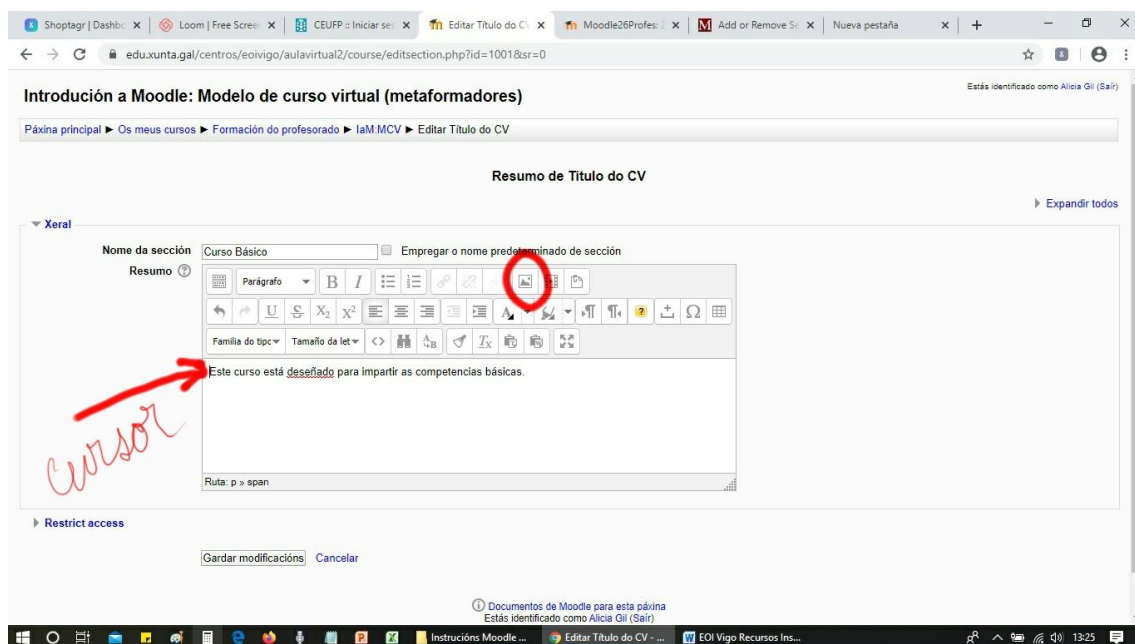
Shoptagr | Dashbo × | Loom | Free Scree × | CEUFP :: Iniciar ses × | Editar Título do CV × | Moodle26Profes × | Add or Remove Se × | Nueva pestaña × | +

edu.xunta.gal/centros/eoivigo/aulavirtual2/course/editsection.php?id=1001&sr=0

Estás identificado como Alicia Gil (Saír)

Introdución a Moodle: Modelo de curso virtual (metaformadores)

Páxina principal ► Os meus cursos ► Formación do profesorado ► IaM:MCV ► Editar Título do CV

Resumo de Título do CV

▸ Expandir todos

▾ Xeral

Nome da sección Curso Básico Empregar o nome predeterminado de sección

Resumo

Parágrafo B I

Familia do tipo Tamaño da let

Este curso está deseñado para impartir as competencias básicas.

cursor

Ruta: p » span

▸ Restrict access

Gardar modificacións Cancelar

Documentos de Moodle para esta páxina
Estás identificado como Alicia Gil (Saír)

Instrucións Moodle ... Editar Título do CV - ... EOI Vigo Recursos Ins... 13:25